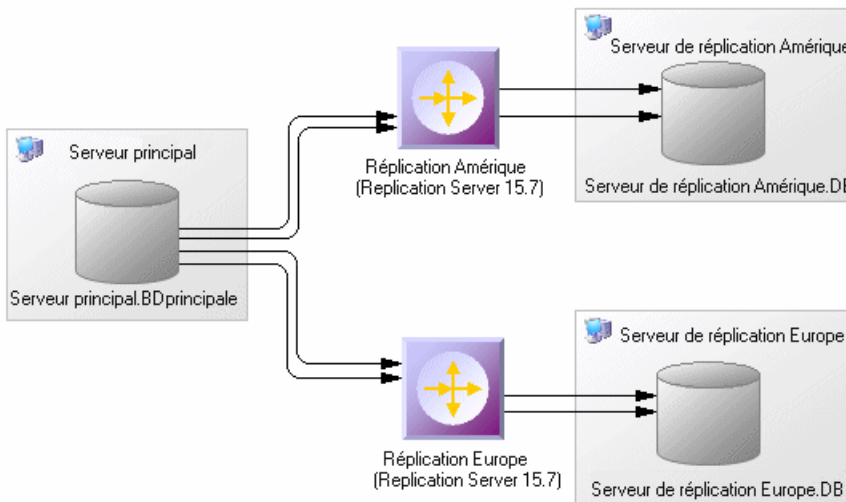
Serveur de réplication Amérique

Serveur principal

Réplication Amérique
(Replication Server 15.7)

Serveur de réplication Amérique.DB

Serveur principal.BDprincipale

Serveur de réplication Europe

Réplication Europe
(Replication Server 15.7)

Serveur de réplication Europe.DB